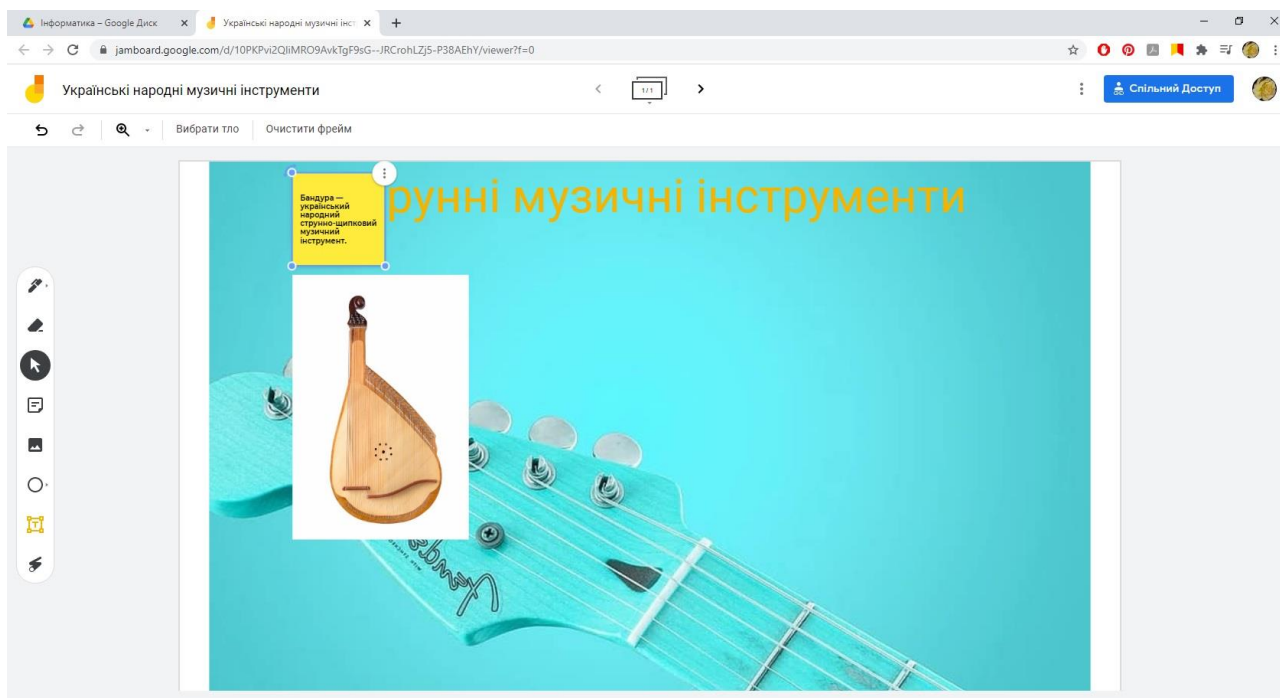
Інформатика – Google Диск
Українські народні музичні інст
jamboard.google.com/d/10PKPvi2QliMRO9AvkTgF9sG--JRCrohLZj5-P38AEhY/viewer?f=0

Українські народні музичні інструменти
1/1
Спільний Доступ

Вибрати тло
Очистити фрейм

Бандура — український народний струнно-щипковий музичний інструмент.

рунні музичні інструменти